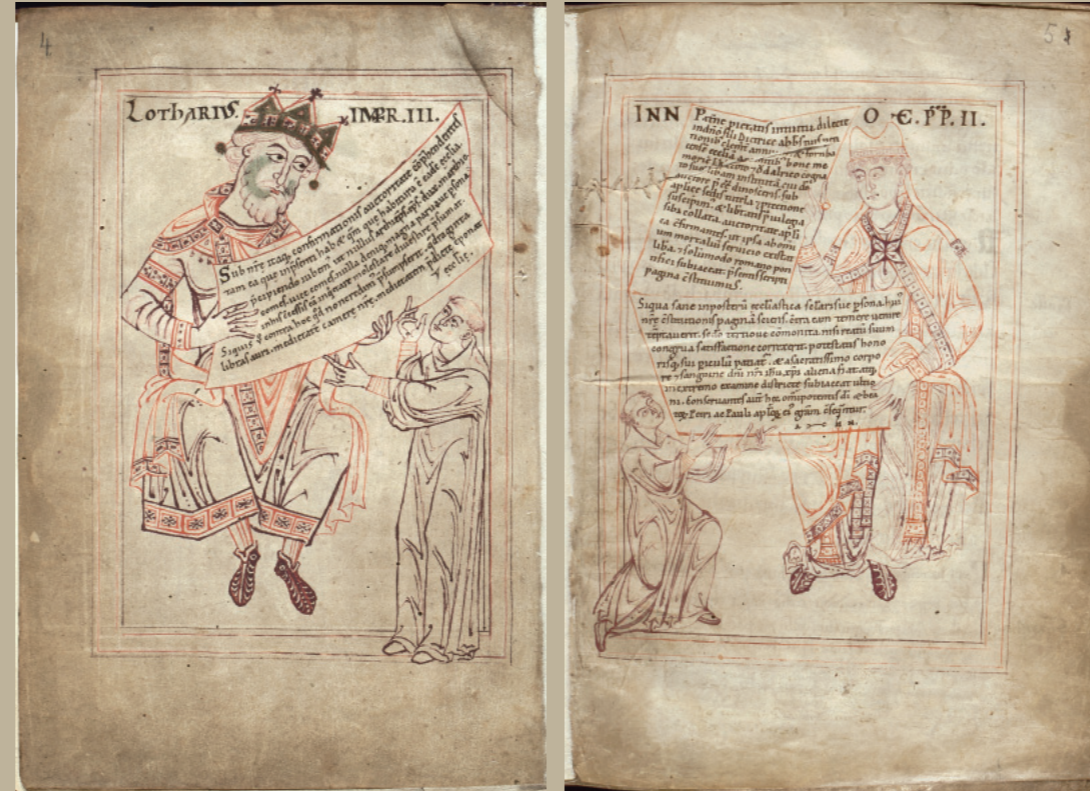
4

LOTHARIVS. IMPR. III.

Sub nre itaq; confirmationis auctoritate corroborandum ea que inpsentiarum habet qm que habitura e eade ecclia. perpetua iubem ut nullus archiepus. epus. dux. marchio. comes. uice comes ullaue magna paruaue psona... inuestiture... Siquis... libras auri... medietate camere nre...

5

INN O. E. PP. II.

Pie pietatis immensi dilecti... Siqua sane inposterum ecclesiastica secularisue psona... pagina confirmamus... Amen.